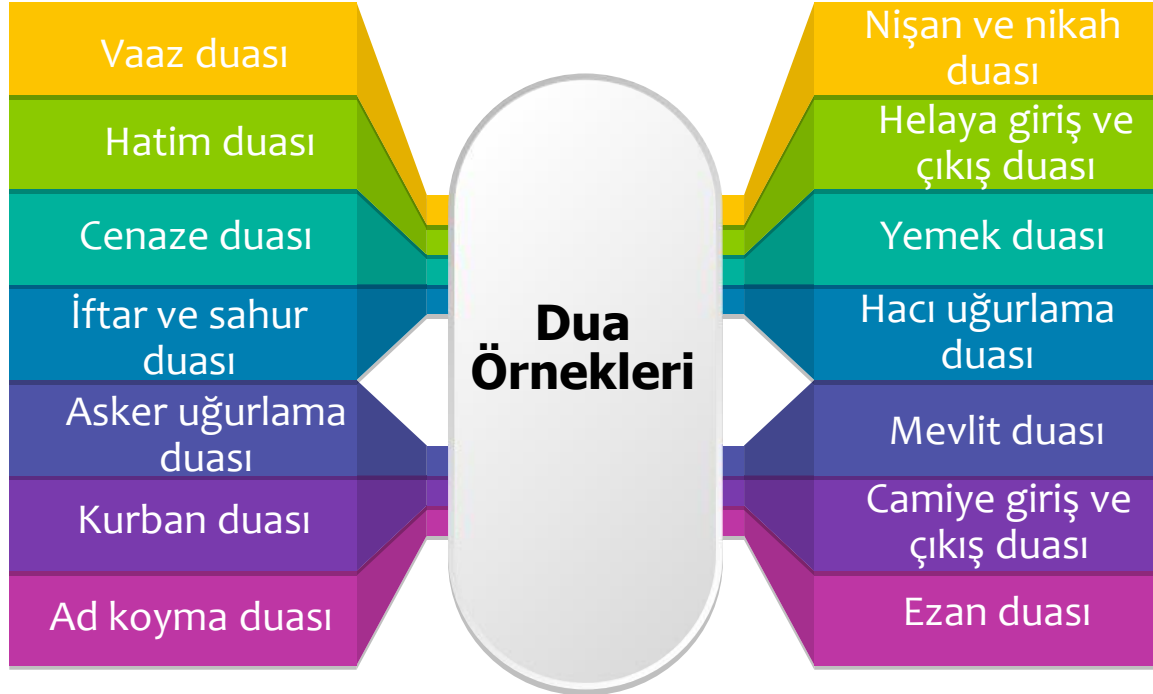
Dua Örnekleri

Vaaz duası

Hatim duası

Cenaze duası

İftar ve sahur duası

Asker uğurlama duası

Kurban duası

Ad koyma duası

Nişan ve nikah duası

Helaya giriş ve çıkış duası

Yemek duası

Hacı uğurlama duası

Mevlit duası

Camiye giriş ve çıkış duası

Ezan duası